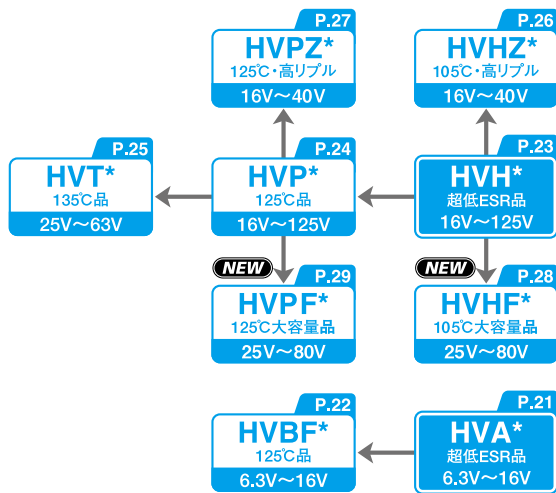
P.27
HVPZ*
125℃・高リプル
16V～40V

P.26
HVHZ*
105℃・高リプル
16V～40V

P.25
HVT*
135℃品
25V～63V

P.24
HVP*
125℃品
16V～125V

P.23
HVH*
超低ESR品
16V～125V

NEW
P.29
HVPF*
125℃大容量品
25V～80V

NEW
P.28
HVHF*
105℃大容量品
25V～80V

P.22
HVBF*
125℃品
6.3V～16V

P.21
HVA*
超低ESR品
6.3V～16V